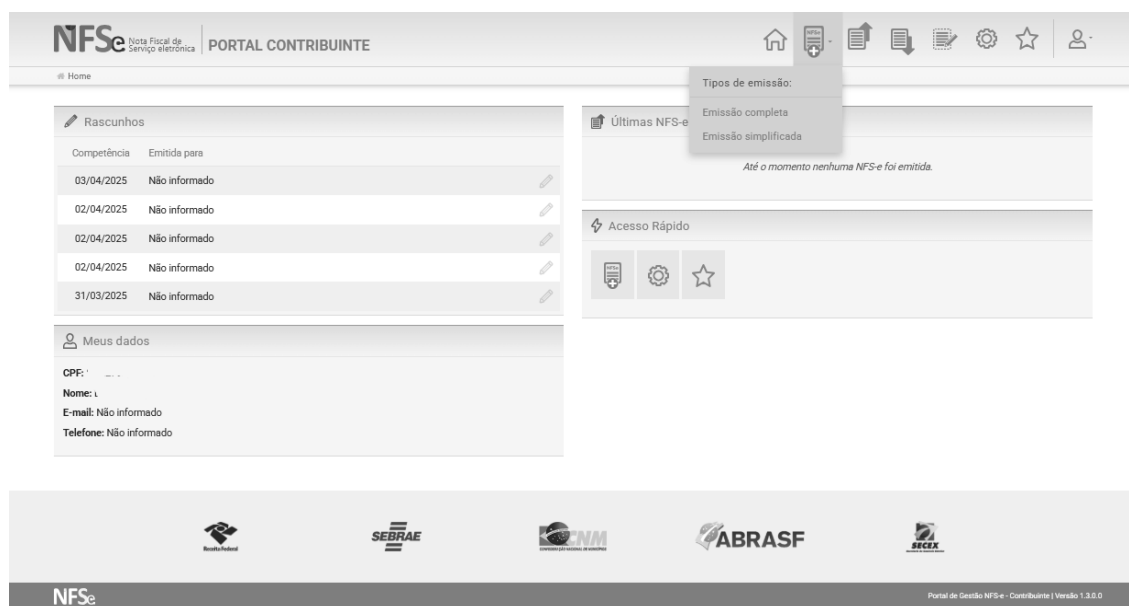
NFSe Nota Fiscal de Serviço eletrônica | PORTAL CONTRIBUINTE

Home

Tipos de emissão:
Emissão completa
Emissão simplificada

Rascunhos

| Competência | Emitida para |
|---|---|
| 03/04/2025 | Não informado |
| 02/04/2025 | Não informado |
| 02/04/2025 | Não informado |
| 02/04/2025 | Não informado |
| 31/03/2025 | Não informado |

Meus dados

CPF: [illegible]
Nome: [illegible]
E-mail: Não informado
Telefone: Não informado

Últimas NFS-e

Até o momento nenhuma NFS-e foi emitida.

Acesso Rápido

Receita Federal
SEBRAE
CNM
ABRASF
SECEX

NFSe

Portal de Gestão NFS-e - Contribuinte | Versão 1.3.0.0